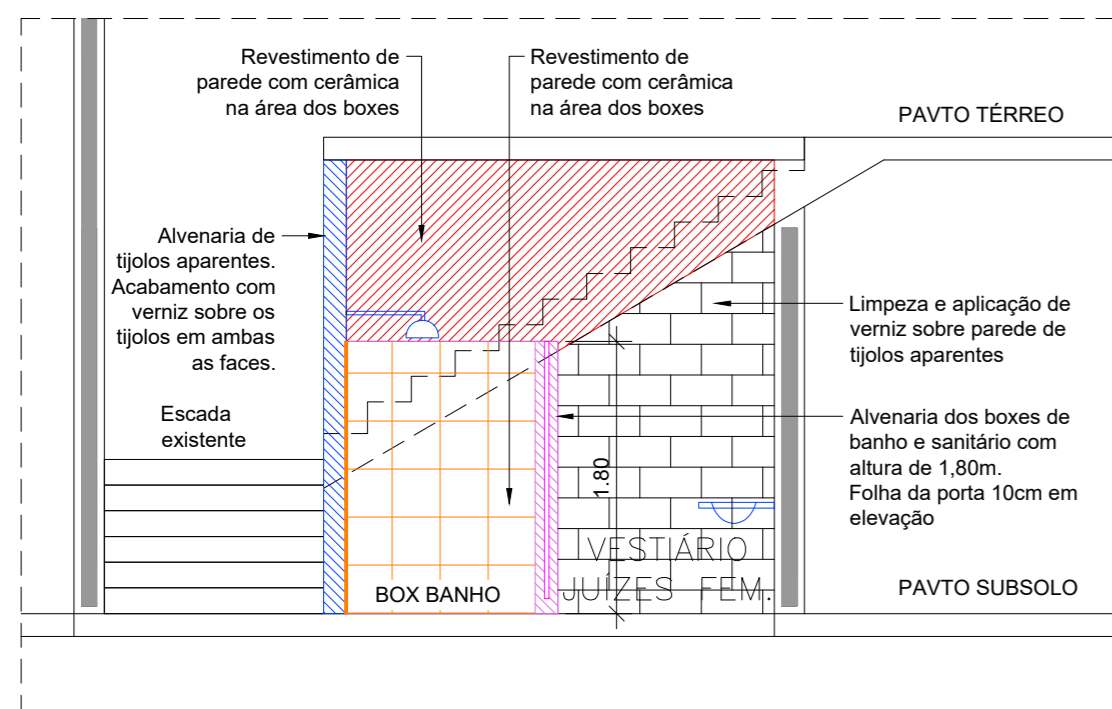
Revestimento de parede com cerâmica na área dos boxes

Revestimento de parede com cerâmica na área dos boxes

PAVTO TÉRREO

Alvenaria de tijolos aparentes. Acabamento com verniz sobre os tijolos em ambas as faces.

Limpeza e aplicação de verniz sobre parede de tijolos aparentes

Escada existente

Alvenaria dos boxes de banho e sanitário com altura de 1,80m. Folha da porta 10cm em elevação

1.80

VESTIÁRIO JUÍZES FEM.

BOX BANHO

PAVTO SUBSOLO